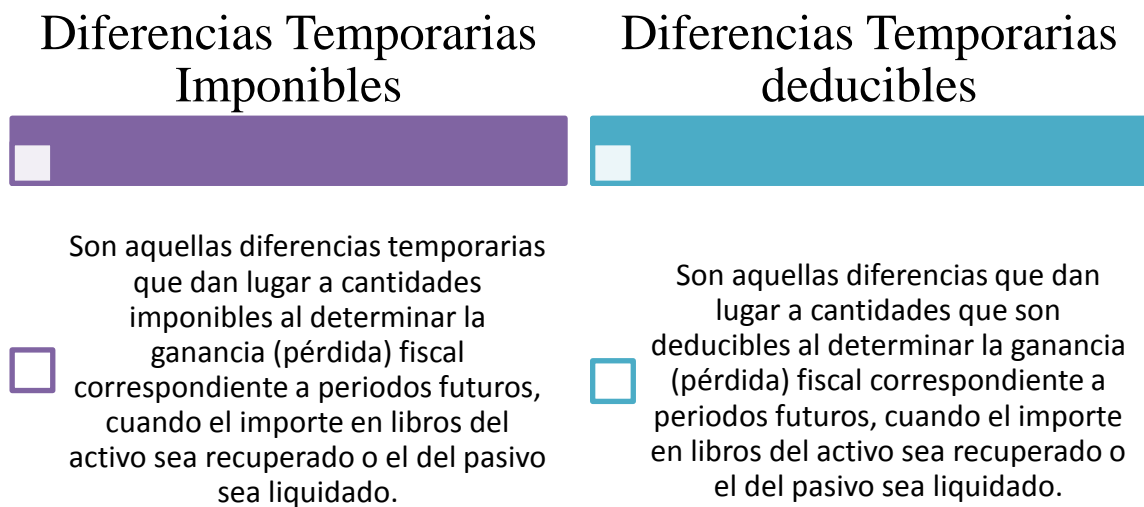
Diferencias Temporarias Imponibles

Son aquellas diferencias temporarias que dan lugar a cantidades imponibles al determinar la ganancia (pérdida) fiscal correspondiente a periodos futuros, cuando el importe en libros del activo sea recuperado o el del pasivo sea liquidado.

Diferencias Temporarias deducibles

Son aquellas diferencias que dan lugar a cantidades que son deducibles al determinar la ganancia (pérdida) fiscal correspondiente a periodos futuros, cuando el importe en libros del activo sea recuperado o el del pasivo sea liquidado.